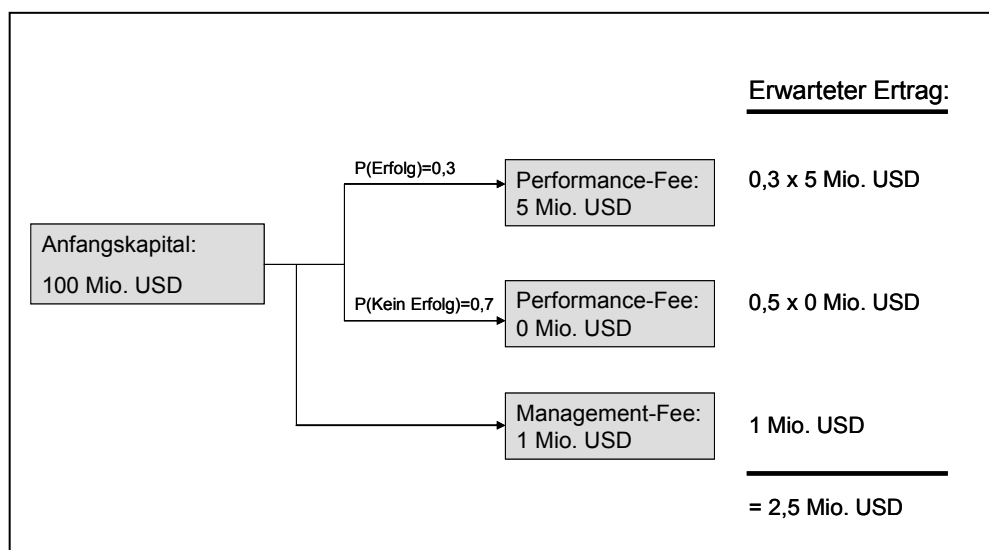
Erwarteter Ertrag:

P(Erfolg)=0,3

Performance-Fee:
5 Mio. USD

0,3 x 5 Mio. USD

Anfangskapital:
100 Mio. USD

P(Kein Erfolg)=0,7

Performance-Fee:
0 Mio. USD

0,5 x 0 Mio. USD

Management-Fee:
1 Mio. USD

1 Mio. USD

= 2,5 Mio. USD